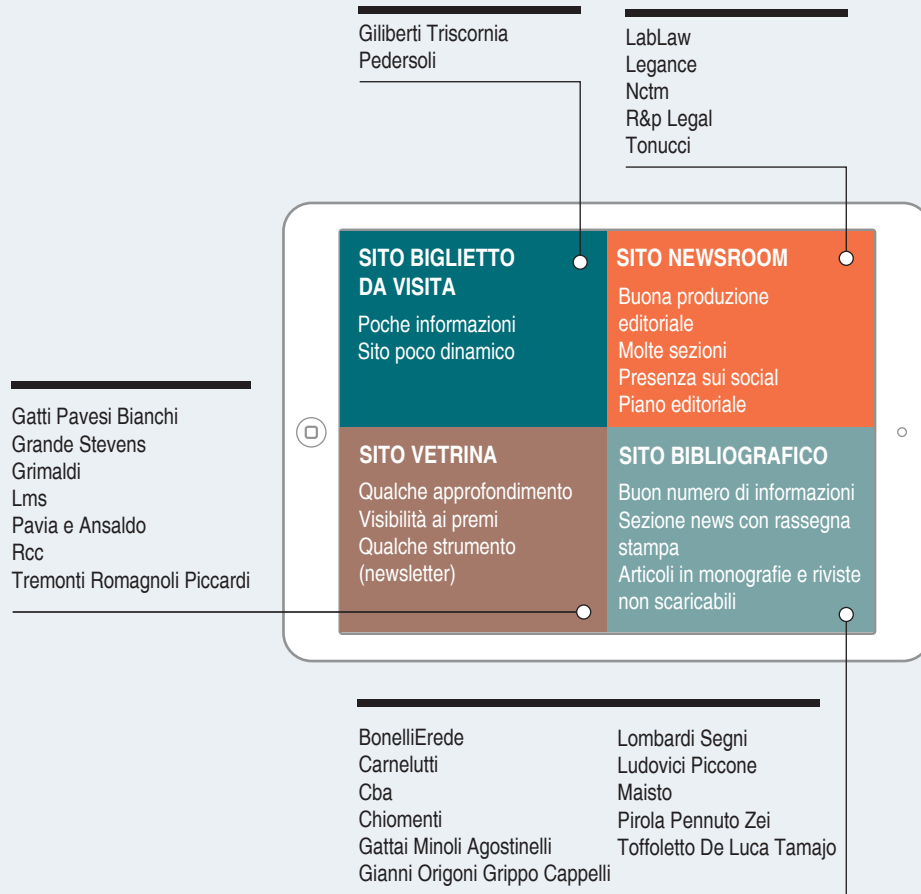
Giliberti Triscornia
Pedersoli

LabLaw
Legance
Nctm
R&p Legal
Tonucci

SITO BIGLIETTO DA VISITA
Poche informazioni
Sito poco dinamico

SITO NEWSROOM
Buona produzione editoriale
Molte sezioni
Presenza sui social
Piano editoriale

Gatti Pavesi Bianchi
Grande Stevens
Grimaldi
Lms
Pavia e Ansaldo
Rcc
Tremonti Romagnoli Piccardi

SITO VETRINA
Qualche approfondimento
Visibilità ai premi
Qualche strumento (newsletter)

SITO BIBLIOGRAFICO
Buon numero di informazioni
Sezione news con rassegna stampa
Articoli in monografie e riviste non scaricabili

BonelliErede
Carnelutti
Cba
Chiomenti
Gattai Minoli Agostinelli
Gianni Origoni Grippo Cappelli

Lombardi Segni
Ludovici Piccone
Maisto
Pirola Pennuto Zei
Toffoletto De Luca Tamajo